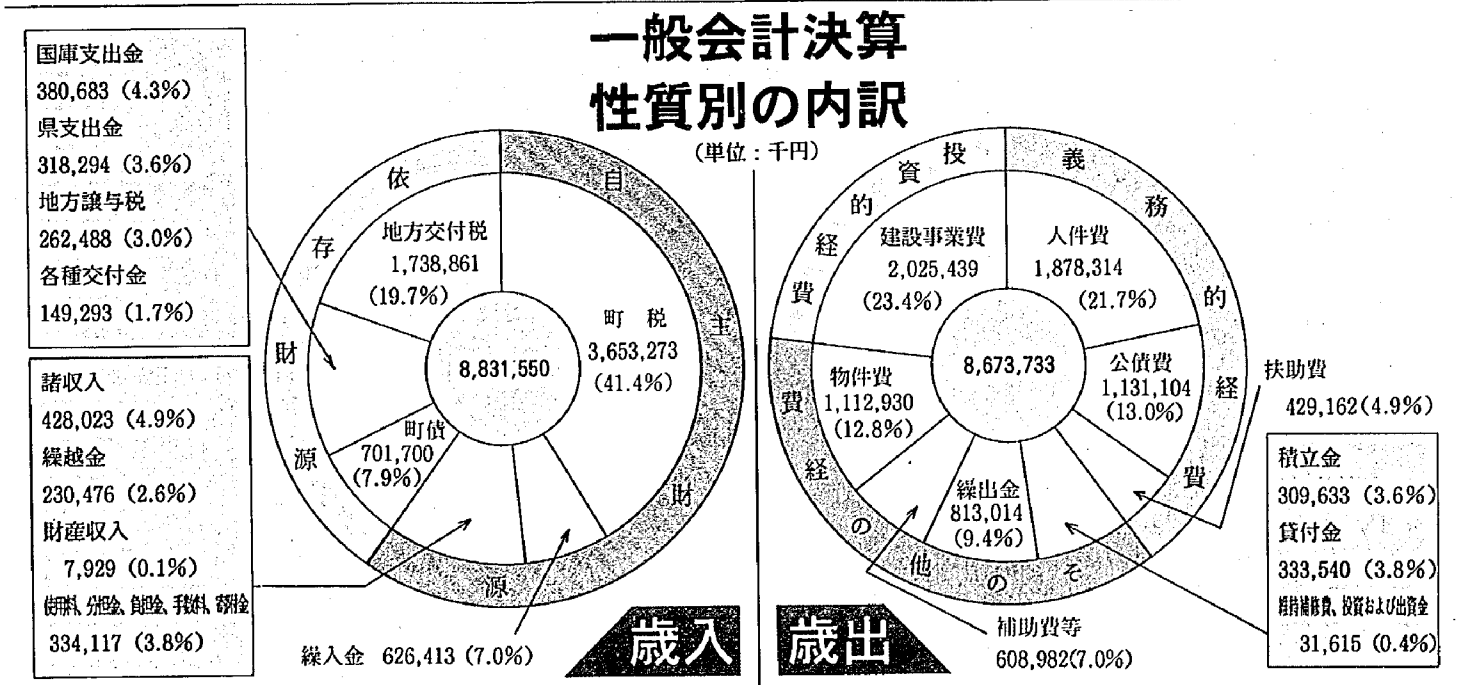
一般会計決算
性質別の内訳

(単位：千円)

国庫支出金
380,683 (4.3%)
県支出金
318,294 (3.6%)
地方譲与税
262,488 (3.0%)
各種交付金
149,293 (1.7%)

諸収入
428,023 (4.9%)
繰越金
230,476 (2.6%)
財産収入
7,929 (0.1%)
使用料、分担金、負担金、手数料、寄附金
334,117 (3.8%)

依存財源

自主財源

地方交付税
1,738,861
(19.7%)

8,831,550

町税
3,653,273
(41.4%)

町債
701,700
(7.9%)

繰入金 626,413 (7.0%)

歳入

投資的経費

義務的経費

建設事業費
2,025,439
(23.4%)

人件費
1,878,314
(21.7%)

8,673,733

公債費
1,131,104
(13.0%)

物件費
1,112,930
(12.8%)

繰出金
813,014
(9.4%)

扶助費
429,162 (4.9%)

その他の経費

積立金
309,633 (3.6%)
貸付金
333,540 (3.8%)
維持補修費、投資および出資金
31,615 (0.4%)

補助費等
608,982(7.0%)

歳出